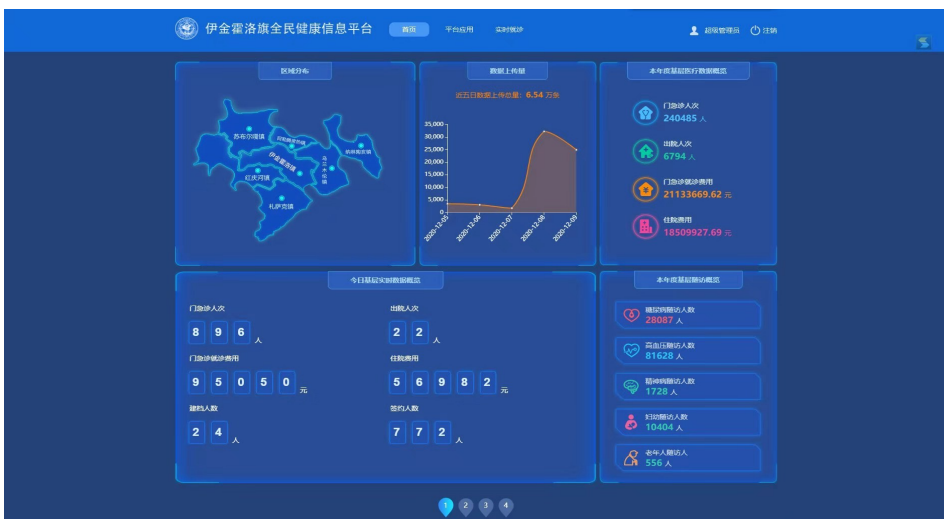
伊金霍洛旗全民健康信息平台

首页 平台应用 实时就诊

超级管理员 注销

区域分布

苏布尔嘎镇 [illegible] 纳林陶亥镇 伊金霍洛镇 乌兰木伦镇 红庆河镇 札萨克镇

数据上传量

近五日数据上传总量：6.54 万条

35,000
30,000
25,000
20,000
15,000
10,000
5,000
0

2020-12-05 2020-12-06 2020-12-07 2020-12-08 2020-12-09

本年度基层医疗数据概览

门急诊人次
240485 人

出院人次
6794 人

门急诊就诊费用
21133669.62 元

住院费用
18509927.69 元

今日基层实时数据概览

门急诊人次
8 9 6 人

出院人次
2 2 人

门急诊就诊费用
9 5 0 5 0 元

住院费用
5 6 9 8 2 元

建档人数
2 4 人

签约人数
7 7 2 人

本年度基层随访概览

糖尿病随访人数
28087 人

高血压随访人数
81628 人

精神病随访人数
1728 人

妇幼随访人数
10404 人

老年人随访人数
556 人

1 2 3 4